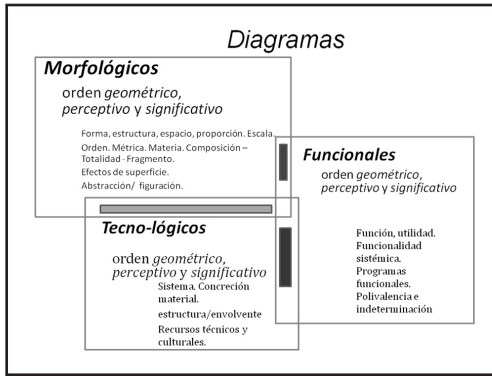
Diagramas

Morfológicos

orden geométrico, perceptivo y significativo

Forma, estructura, espacio, proporción. Escala. Orden. Métrica. Materia. Composición – Totalidad - Fragmento. Efectos de superficie. Abstracción/ figuración.

Funcionales

orden geométrico, perceptivo y significativo

Función, utilidad. Funcionalidad sistémica. Programas funcionales. Polivalencia e indeterminación

Tecno-lógicos

orden geométrico, perceptivo y significativo

Sistema. Concreción material. estructura/envolvente Recursos técnicos y culturales.